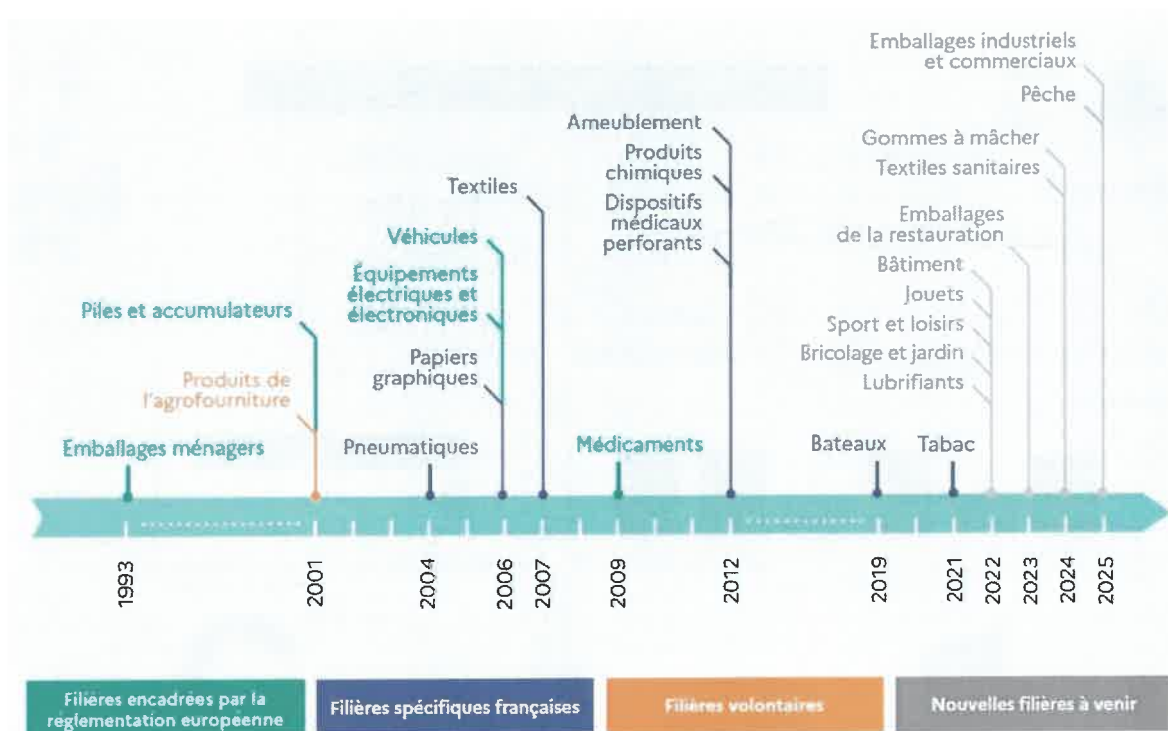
Emballages ménagers

1993

Piles et accumulateurs

Produits de l'agrofourniture

2001

Pneumatiques

2004

Véhicules

Équipements électriques et électroniques

Papiers graphiques

2006

Textiles

2007

Médicaments

2009

Ameublement

Produits chimiques

Dispositifs médicaux perforants

2012

Bateaux

2019

Tabac

2021

Bâtiment

Jouets

Sport et loisirs

Bricolage et jardin

Lubrifiants

2022

Emballages de la restauration

2023

Gommes à mâcher

Textiles sanitaires

2024

Emballages industriels et commerciaux

Pêche

2025

Filières encadrées par la réglementation européenne

Filières spécifiques françaises

Filières volontaires

Nouvelles filières à venir